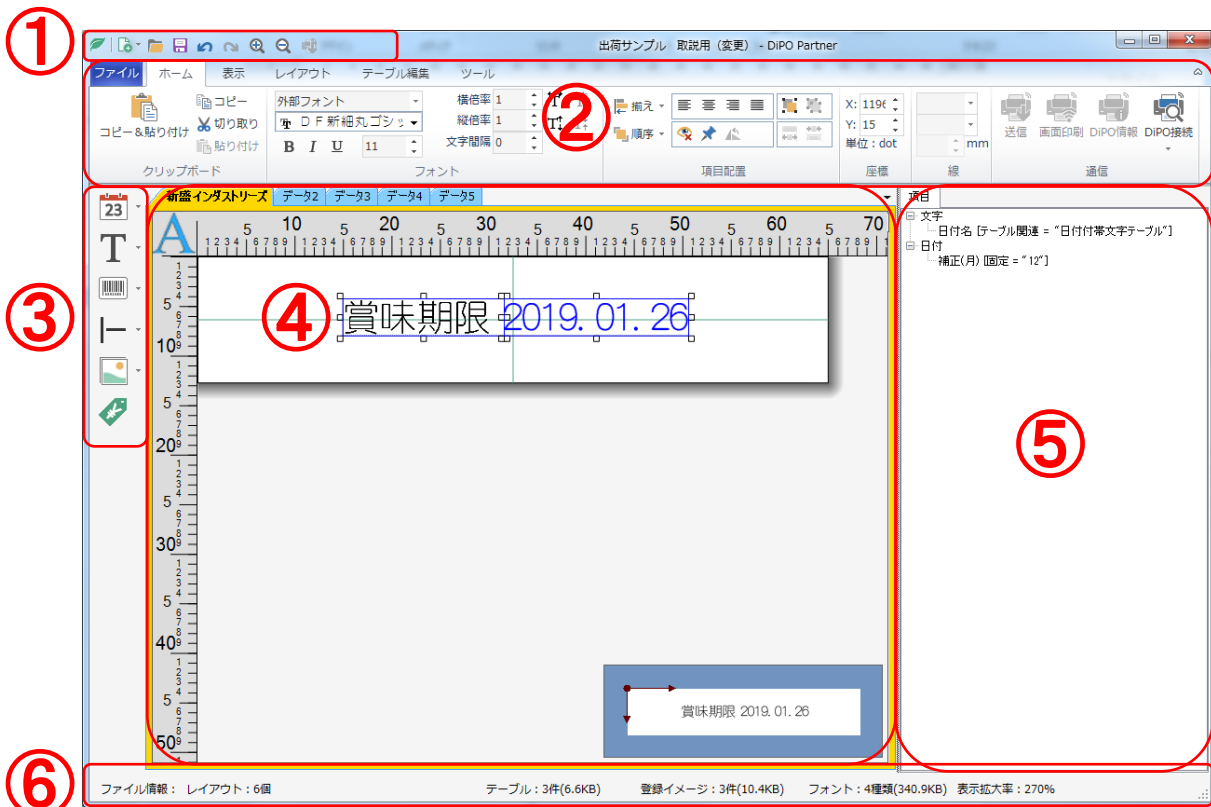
①

出荷サンプル 取説用 (変更) - DiPO Partner

ファイル ホーム 表示 レイアウト テーブル編集 ツール

コピー&貼り付け
コピー
切り取り
貼り付け
クリップボード

外部フォント
DF新細丸ゴシッ
B I U 11
フォント

横倍率 1
縦倍率 1
文字間隔 0

②

揃え
順序
項目配置

X: 1196
Y: 15
単位 : dot
座標

mm
線

送信 画面印刷 DiPO情報 DiPO接続
通信

③

23
T

新盛インダストリーズ データ2 データ3 データ4 データ5

10 5 20 5 30 5 40 5 50 5 60 5 70

④

賞味期限 2019. 01. 26

10
20
30
40
50

賞味期限 2019. 01. 26

項目
文字
日付名 [テーブル関連 = "日付付帯文字テーブル"]
日付
補正(月) [固定 = "12"]

⑤

⑥

ファイル情報 : レイアウト : 6個
テーブル : 3件(6.6KB)
登録イメージ : 3件(10.4KB)
フォント : 4種類(340.9KB)
表示拡大率 : 270%